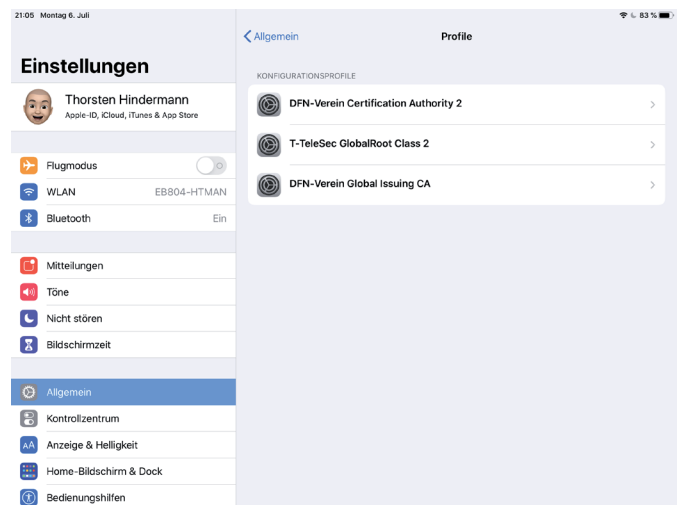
21:05 Montag 6. Juli

83 %

Einstellungen

Thorsten Hindermann
Apple-ID, iCloud, iTunes & App Store

Flugmodus

WLAN EB804-HTMAN

Bluetooth Ein

Mitteilungen

Töne

Nicht stören

Bildschirmzeit

Allgemein

Kontrollzentrum

Anzeige & Helligkeit

Home-Bildschirm & Dock

Bedienungshilfen

Allgemein

Profile

KONFIGURATIONSPROFILE

DFN-Verein Certification Authority 2

T-TeleSec GlobalRoot Class 2

DFN-Verein Global Issuing CA